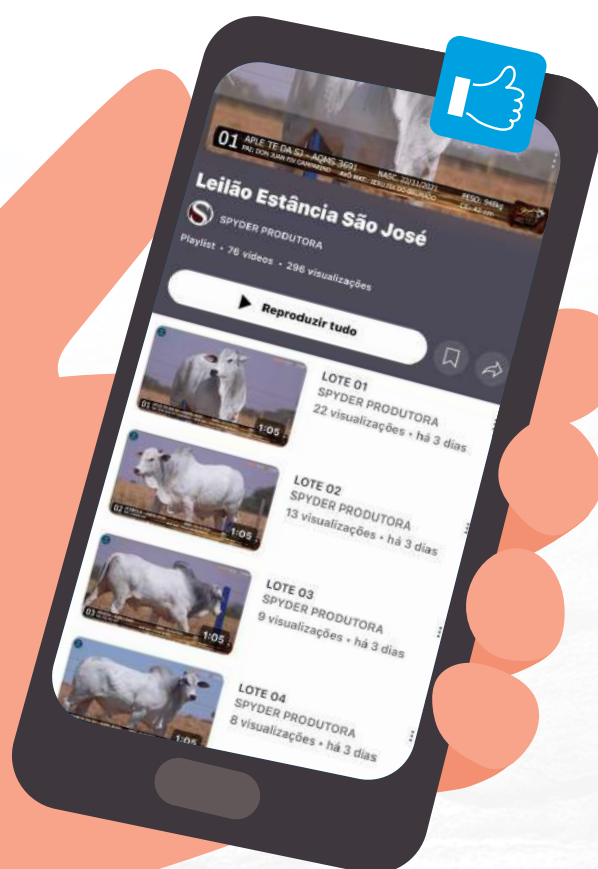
01 APLE TE DA SJ - AQNS 3691 NASC: 22/11/2021 PESO: 948kg
PAI: DON JUAN FIV CAMPANERO AVÔ MAT: JESU FIV DO BALUDÃO

Leilão Estância São José

SPYDER PRODUTORA

Playlist • 76 vídeos • 296 visualizações

Reproduzir tudo

1:05
LOTE 01
SPYDER PRODUTORA
22 visualizações • há 3 dias

1:05
LOTE 02
SPYDER PRODUTORA
13 visualizações • há 3 dias

1:05
LOTE 03
SPYDER PRODUTORA
9 visualizações • há 3 dias

1:05
LOTE 04
SPYDER PRODUTORA
8 visualizações • há 3 dias